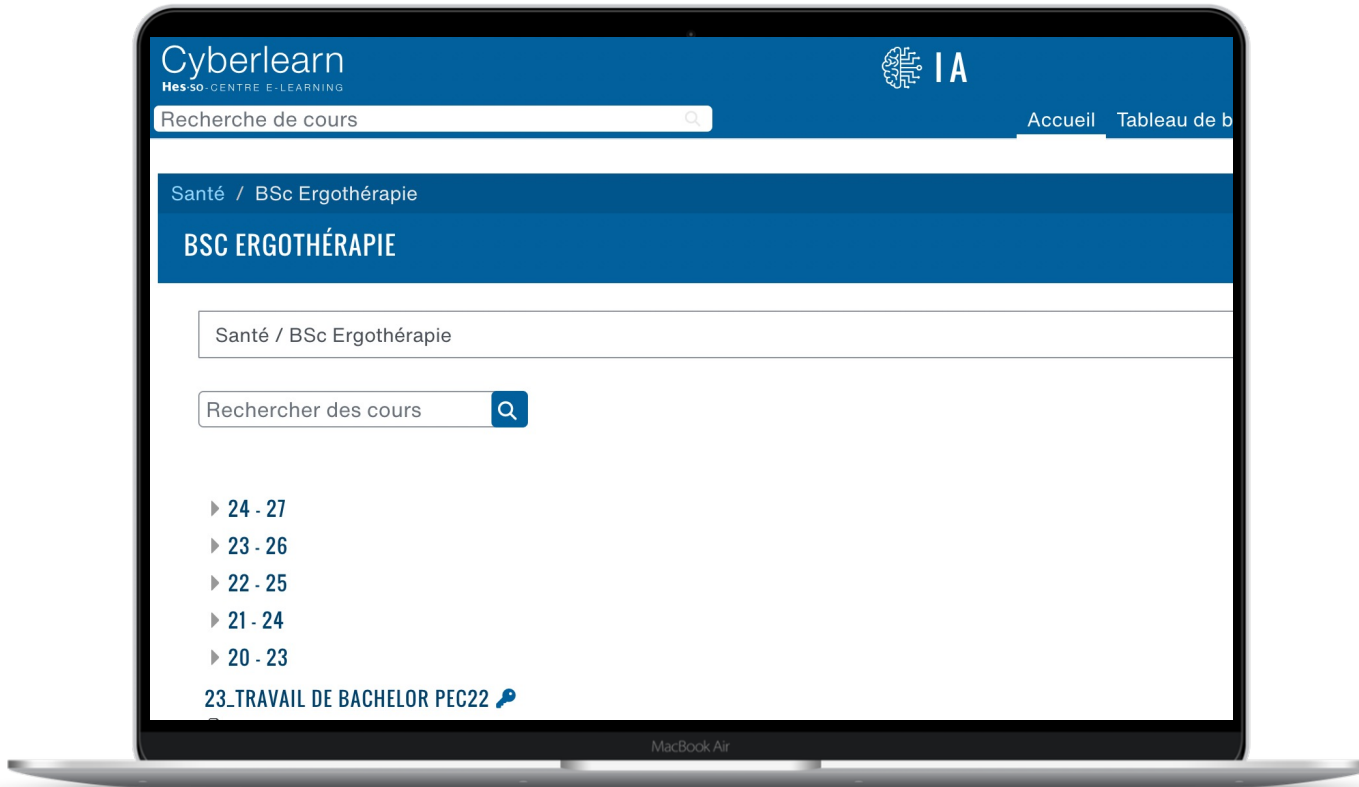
Cyberlearn
Hes·so CENTRE E-LEARNING

IA

Recherche de cours

Accueil Tableau de b

Santé / BSc Ergothérapie

BSC ERGOTHÉRAPIE

Santé / BSc Ergothérapie

Rechercher des cours

24 - 27
23 - 26
22 - 25
21 - 24
20 - 23

23_TRAVAIL DE BACHELOR PEC22

MacBook Air